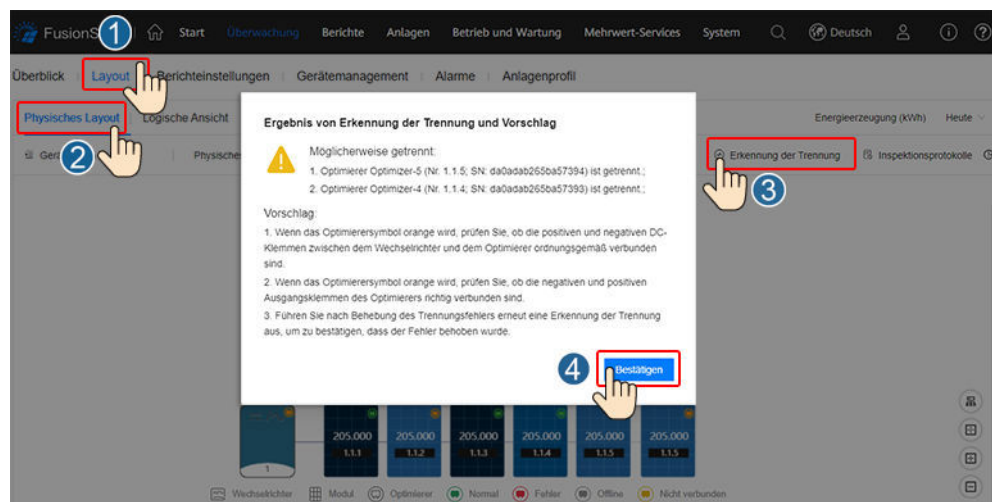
FusionS 1 Start Überwachung Berichte Anlagen Betrieb und Wartung Mehrwert-Services System Deutsch

Überblick Layout Berichteinstellungen Gerätemanagement Alarme Anlagenprofil

Physisches Layout Logische Ansicht

2 Ger Physische

Energieerzeugung (kWh) Heute

Erkennung der Trennung Inspektionsprotokolle

3

Ergebnis von Erkennung der Trennung und Vorschlag

Möglicherweise getrennt:
1. Optimierer Optimizer-5 (Nr. 1.1.5; SN: da0adab265ba57394) ist getrennt.;
2. Optimierer Optimizer-4 (Nr. 1.1.4; SN: da0adab265ba57393) ist getrennt.;

Vorschlag:
1. Wenn das Optimierersymbol orange wird, prüfen Sie, ob die positiven und negativen DC-Klemmen zwischen dem Wechselrichter und dem Optimierer ordnungsgemäß verbunden sind.
2. Wenn das Optimierersymbol orange wird, prüfen Sie, ob die negativen und positiven Ausgangsklemmen des Optimierers richtig verbunden sind.
3. Führen Sie nach Behebung des Trennungsfehlers erneut eine Erkennung der Trennung aus, um zu bestätigen, dass der Fehler behoben wurde.

4 Bestätigen

1

205.000 1.1.1 205.000 1.1.2 205.000 1.1.3 205.000 1.1.4 205.000 1.1.5 205.000 1.1.5

Wechselrichter Modul Optimierer Normal Fehler Offline Nicht verbunden